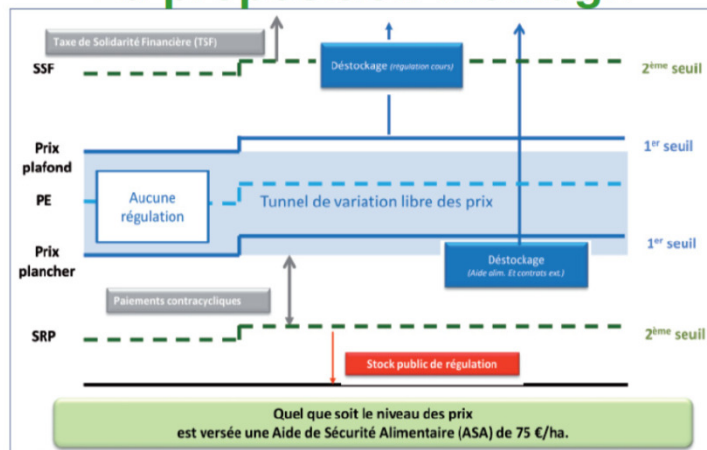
Taxe de Solidarité Financière (TSF)

SSF

Déstockage (régulation cours)

2ème seuil

Prix plafond

1er seuil

PE

Aucune régulation

Tunnel de variation libre des prix

Prix plancher

Déstockage (Aide alim. Et contrats ext.)

1er seuil

Paiements contracycliques

SRP

2ème seuil

Stock public de régulation

Quel que soit le niveau des prix est versée une Aide de Sécurité Alimentaire (ASA) de 75 €/ha.